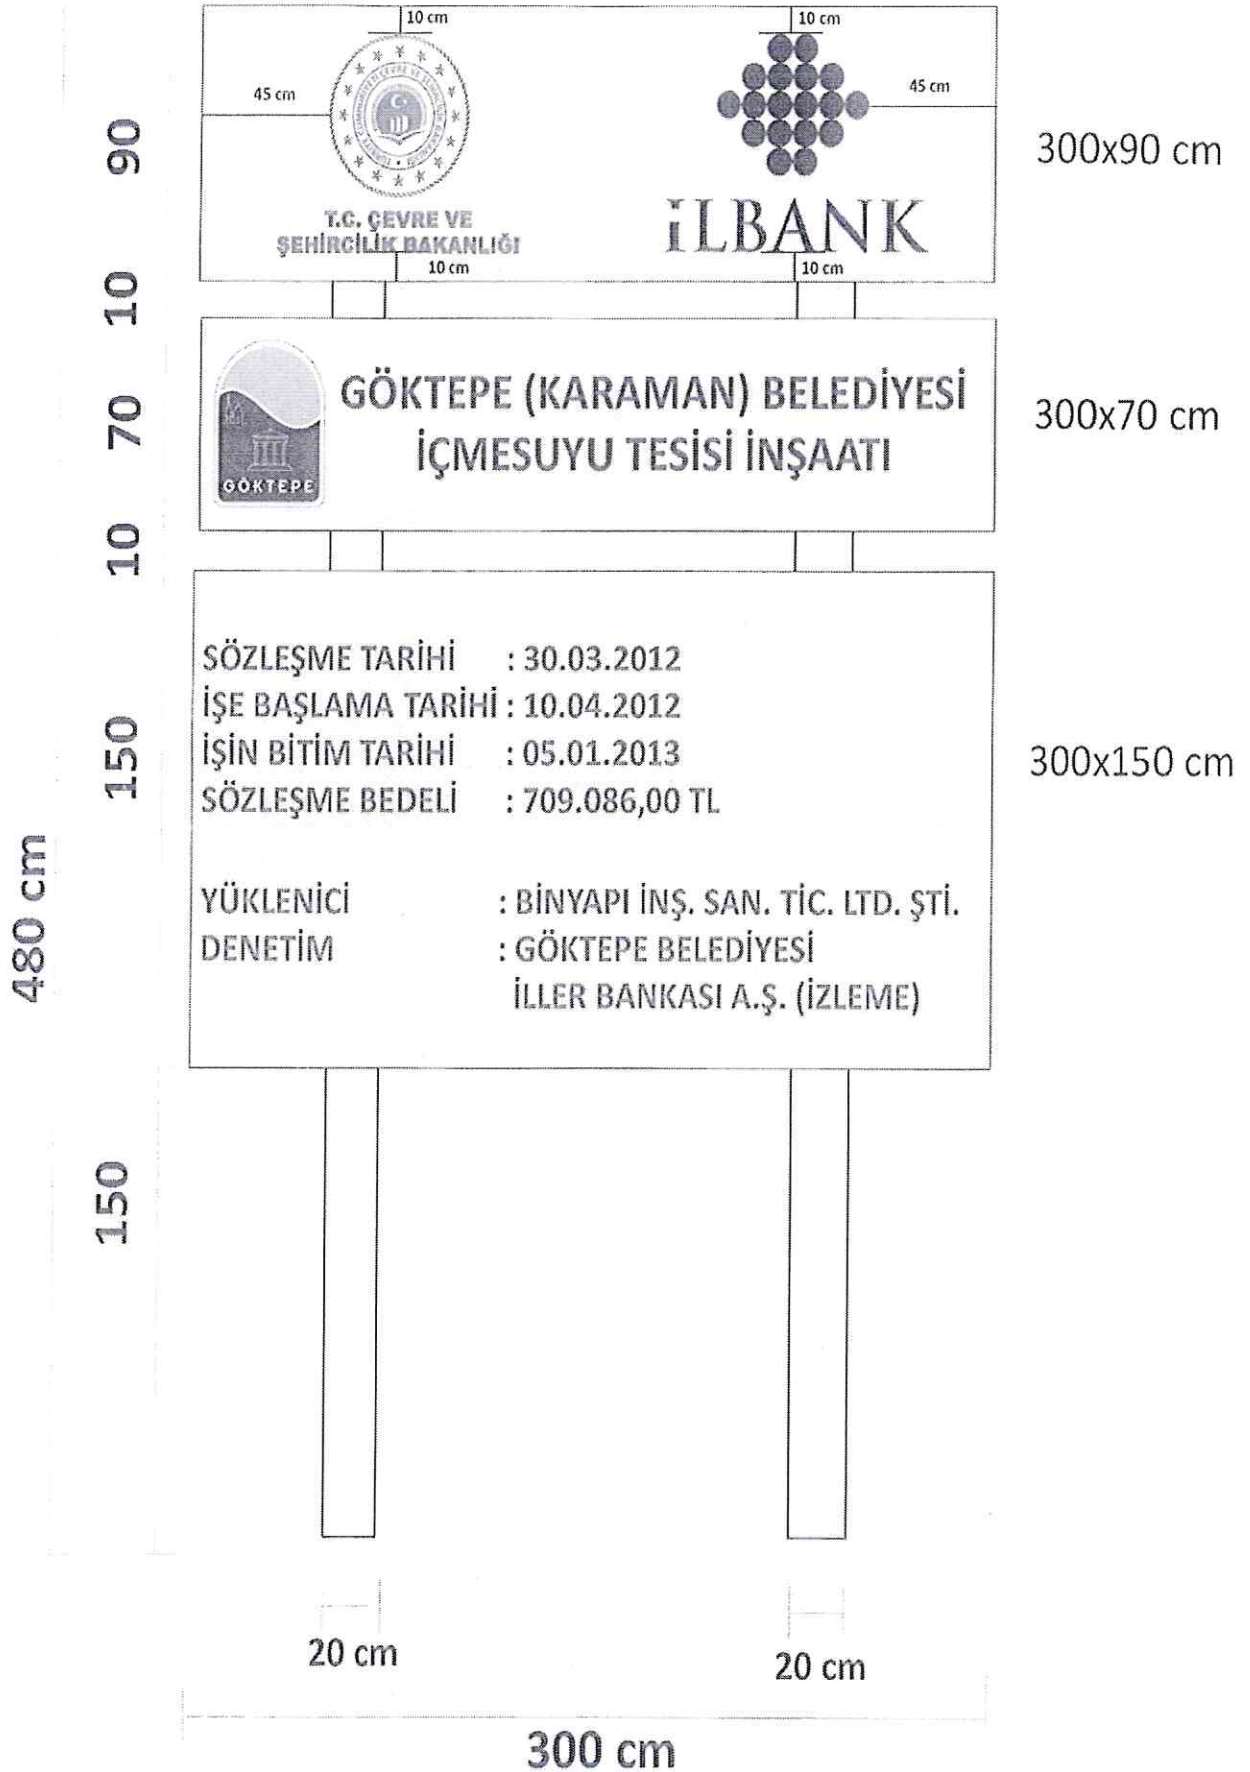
10 cm

10 cm

45 cm

45 cm

90

300x90 cm

T.C. ÇEVRE VE ŞEHİRCİLİK BAKANLIĞI

İLBANK

10 cm

10 cm

10

GÖKTEPE

GÖKTEPE (KARAMAN) BELEDİYESİ
İÇMESUYU TESİSİ İNŞAATI

70

300x70 cm

10

150

SÖZLEŞME TARİHİ : 30.03.2012
İŞE BAŞLAMA TARİHİ : 10.04.2012
İŞİN BİTİM TARİHİ : 05.01.2013
SÖZLEŞME BEDELİ : 709.086,00 TL

300x150 cm

YÜKLENİCİ : BİNYAPI İNŞ. SAN. TİC. LTD. ŞTİ.
DENETİM : GÖKTEPE BELEDİYESİ
İLLER BANKASI A.Ş. (İZLEME)

480 cm

150

20 cm

20 cm

300 cm